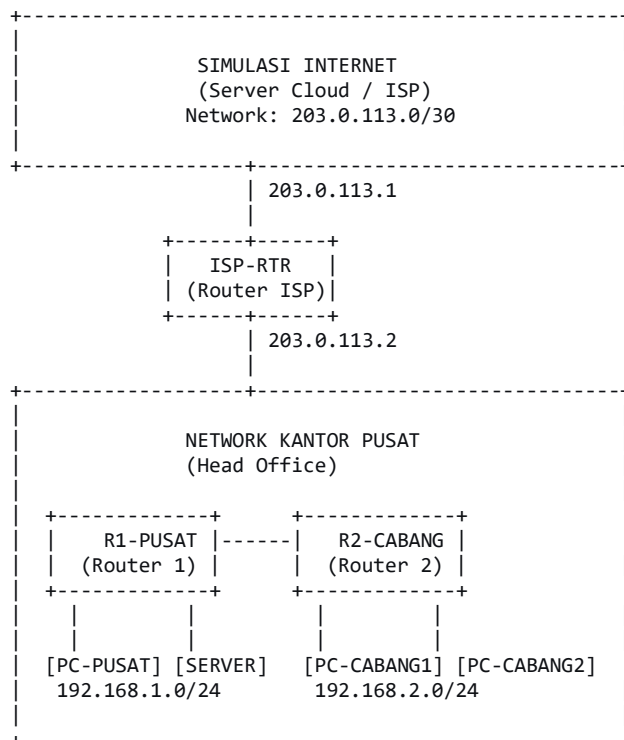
SIMULASI INTERNET
(Server Cloud / ISP)
Network: 203.0.113.0/30

203.0.113.1

ISP-RTR
(Router ISP)

203.0.113.2

NETWORK KANTOR PUSAT
(Head Office)

R1-PUSAT
(Router 1)

R2-CABANG
(Router 2)

[PC-PUSAT] [SERVER]
192.168.1.0/24

[PC-CABANG1] [PC-CABANG2]
192.168.2.0/24